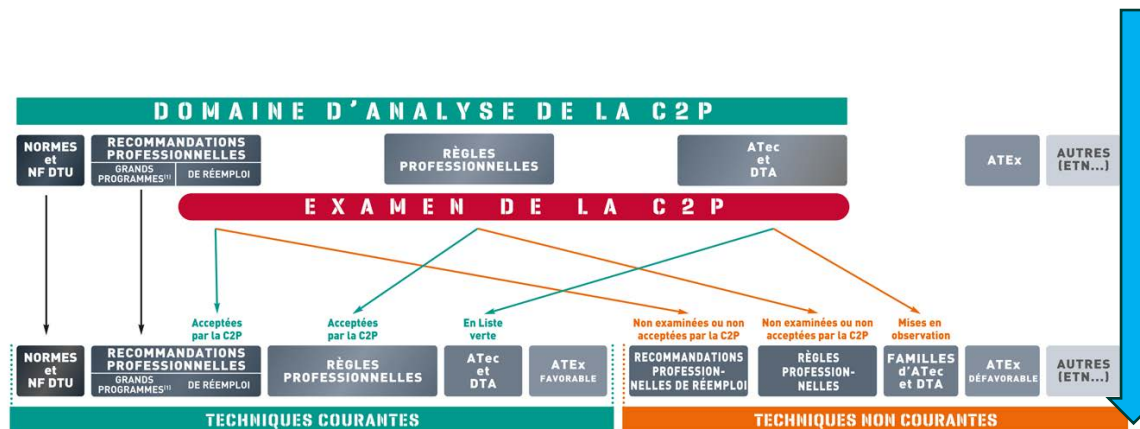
DOMAINE D'ANALYSE DE LA C2P

NORMES et NF DTU

RECOMMANDATIONS PROFESSIONNELLES

GRANDS PROGRAMMES$^{(1)}$

DE RÉEMPLOI

RÈGLES PROFESSIONNELLES

ATec et DTA

ATEx

AUTRES (ETN...)

EXAMEN DE LA C2P

Acceptées par la C2P

Acceptées par la C2P

En Liste verte

Non examinées ou non acceptées par la C2P

Non examinées ou non acceptées par la C2P

Mises en observation

NORMES et NF DTU

RECOMMANDATIONS PROFESSIONNELLES

GRANDS PROGRAMMES$^{(1)}$

DE RÉEMPLOI

RÈGLES PROFESSIONNELLES

ATec et DTA

ATEx FAVORABLE

RECOMMANDATIONS PROFESSIONNELLES DE RÉEMPLOI

RÈGLES PROFESSIONNELLES

FAMILLES d'ATec et DTA

ATEx DÉFAVORABLE

AUTRES (ETN...)

TECHNIQUES COURANTES

TECHNIQUES NON COURANTES